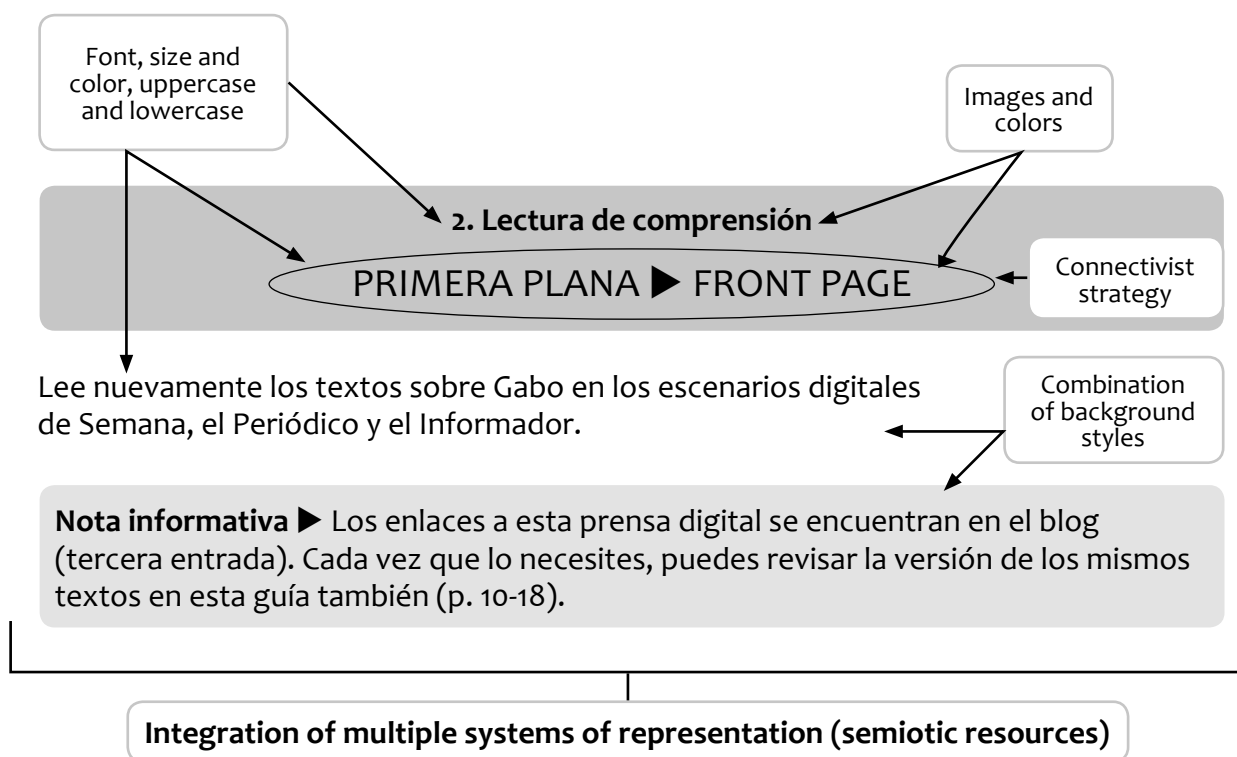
Font, size and color, uppercase and lowercase

Images and colors

2. Lectura de comprensión

PRIMERA PLANA ▶ FRONT PAGE

Connectivist strategy

Lee nuevamente los textos sobre Gabo en los escenarios digitales de Semana, el Periódico y el Informador.

Combination of background styles

**Nota informativa** ▶ Los enlaces a esta prensa digital se encuentran en el blog (tercera entrada). Cada vez que lo necesites, puedes revisar la versión de los mismos textos en esta guía también (p. 10-18).

**Integration of multiple systems of representation (semiotic resources)**